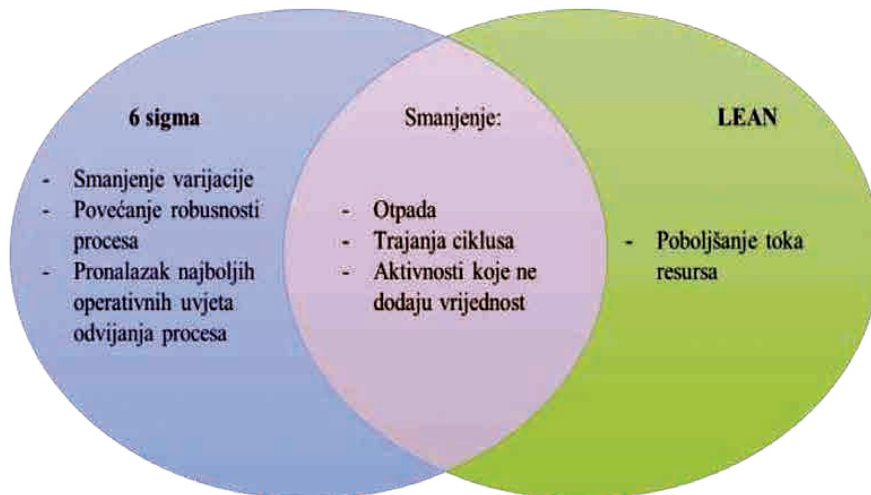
6 sigma

- Smanjenje varijacije
- Povećanje robusnosti procesa
- Pronalazak najboljih operativnih uvjeta odvijanja procesa

Smanjenje:

- Otpada
- Trajanja ciklusa
- Aktivnosti koje ne dodaju vrijednost

LEAN

- Poboljšanje toka resursa